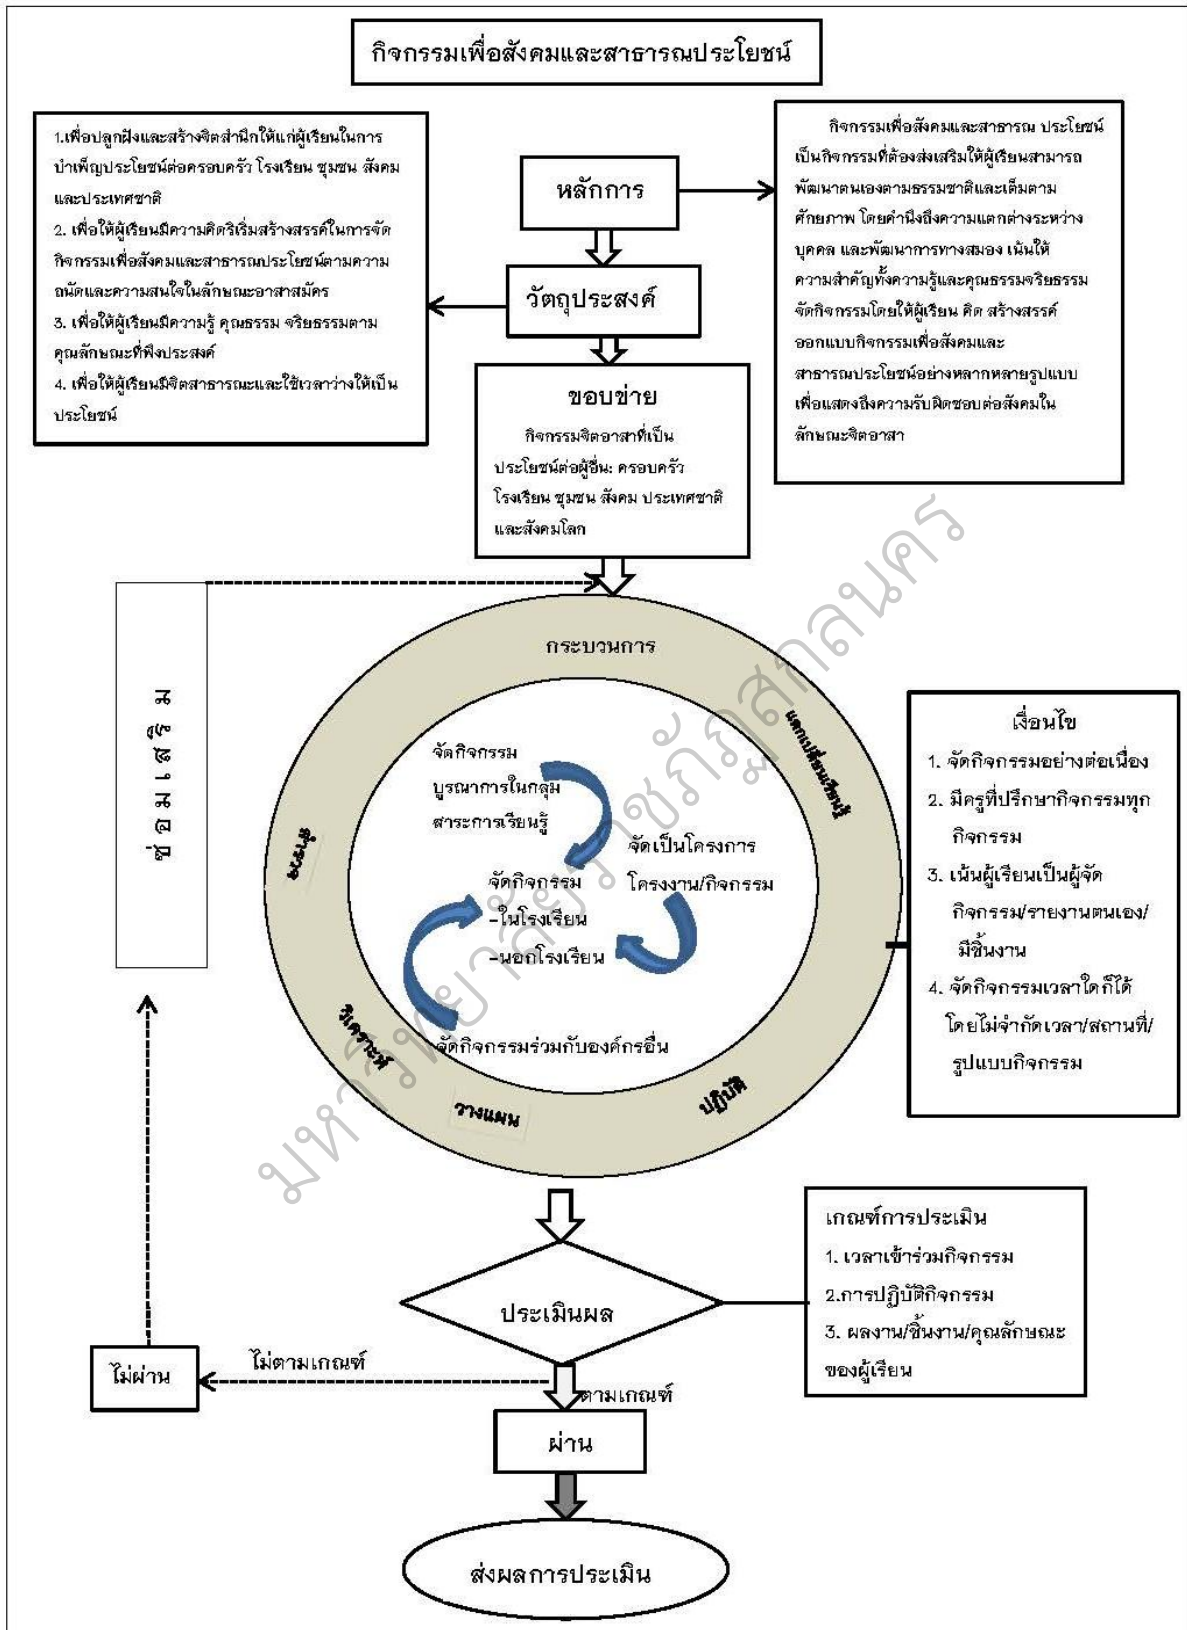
กิจกรรมเพื่อสังคมและสาธารณประโยชน์

1.เพื่อปลูกฝังและสร้างจิตสำนึกให้แก่ผู้เรียนในการบำเพ็ญประโยชน์ต่อครอบครัว โรงเรียน ชุมชน สังคม และประเทศชาติ
2. เพื่อให้ผู้เรียนมีความคิดริเริ่มสร้างสรรค์ในการจัดกิจกรรมเพื่อสังคมและสาธารณประโยชน์ตามความถนัดและความสนใจในลักษณะอาสาสมัคร
3. เพื่อให้ผู้เรียนมีความรู้ คุณธรรม จริยธรรมตามคุณลักษณะที่พึงประสงค์
4. เพื่อให้ผู้เรียนมีจิตสาธารณะและใช้เวลาว่างให้เป็นประโยชน์

หลักการ

กิจกรรมเพื่อสังคมและสาธารณ ประโยชน์เป็นกิจกรรมที่ต้องส่งเสริมให้ผู้เรียนสามารถพัฒนาตนเองตามธรรมชาติและเต็มตามศักยภาพ โดยคำนึงถึงความแตกต่างระหว่างบุคคล และพัฒนาการทางสมอง เน้นให้ความสำคัญทั้งความรู้และคุณธรรมจริยธรรม จัดกิจกรรมโดยให้ผู้เรียน คิด สร้างสรรค์ ออกแบบกิจกรรมเพื่อสังคมและสาธารณประโยชน์อย่างหลากหลายรูปแบบ เพื่อแสดงถึงความรับผิดชอบต่อสังคมในลักษณะจิตอาสา

วัตถุประสงค์

ขอบข่าย
กิจกรรมจิตอาสาที่เป็นประโยชน์ต่อผู้อื่น: ครอบครัว โรงเรียน ชุมชน สังคม ประเทศชาติ และสังคมโลก

ซ่อมเสริม

กระบวนการ
แลกเปลี่ยนเรียนรู้
สรุป
วิเคราะห์
วางแผน
ปฏิบัติ

จัดกิจกรรมบูรณาการในกลุ่มสาระการเรียนรู้
จัดเป็นโครงการ โครงงาน/กิจกรรม
จัดกิจกรรม -ในโรงเรียน -นอกโรงเรียน
จัดกิจกรรมร่วมกับองค์กรอื่น

เงื่อนไข
1. จัดกิจกรรมอย่างต่อเนื่อง
2. มีครูที่ปรึกษากิจกรรมทุกกิจกรรม
3. เน้นผู้เรียนเป็นผู้จัดกิจกรรม/รายงานตนเอง/มีชิ้นงาน
4. จัดกิจกรรมเวลาใดก็ได้ โดยไม่จำกัดเวลา/สถานที่/รูปแบบกิจกรรม

เกณฑ์การประเมิน
1. เวลาเข้าร่วมกิจกรรม
2.การปฏิบัติกิจกรรม
3. ผลงาน/ชิ้นงาน/คุณลักษณะของผู้เรียน

ประเมินผล
ไม่ผ่าน
ไม่ตามเกณฑ์
ตามเกณฑ์
ผ่าน
ส่งผลการประเมิน

มหาวิทยาลัยราชภัฏสกลนคร